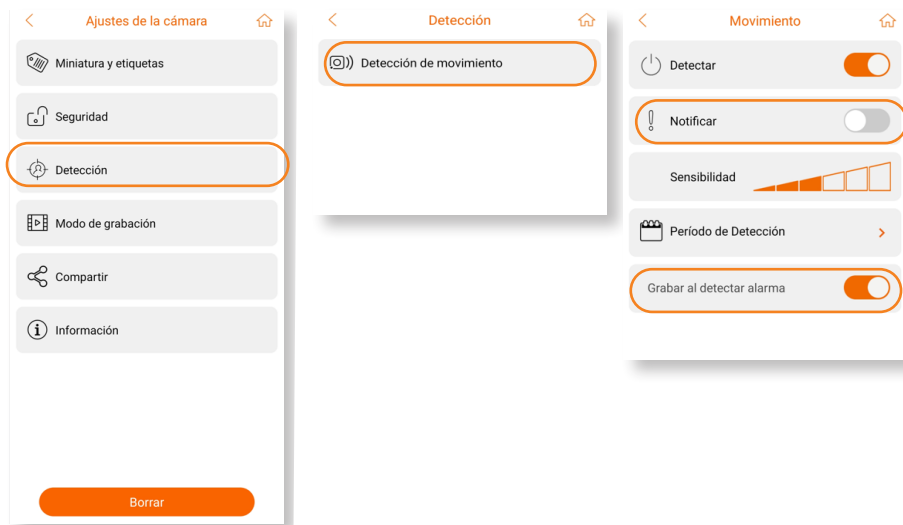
Ajustes de la cámara

Miniatura y etiquetas

Seguridad

Detección

Modo de grabación

Compartir

Información

Borrar

Detección

Detección de movimiento

Movimiento

Detectar

Notificar

Sensibilidad

Período de Detección

Grabar al detectar alarma